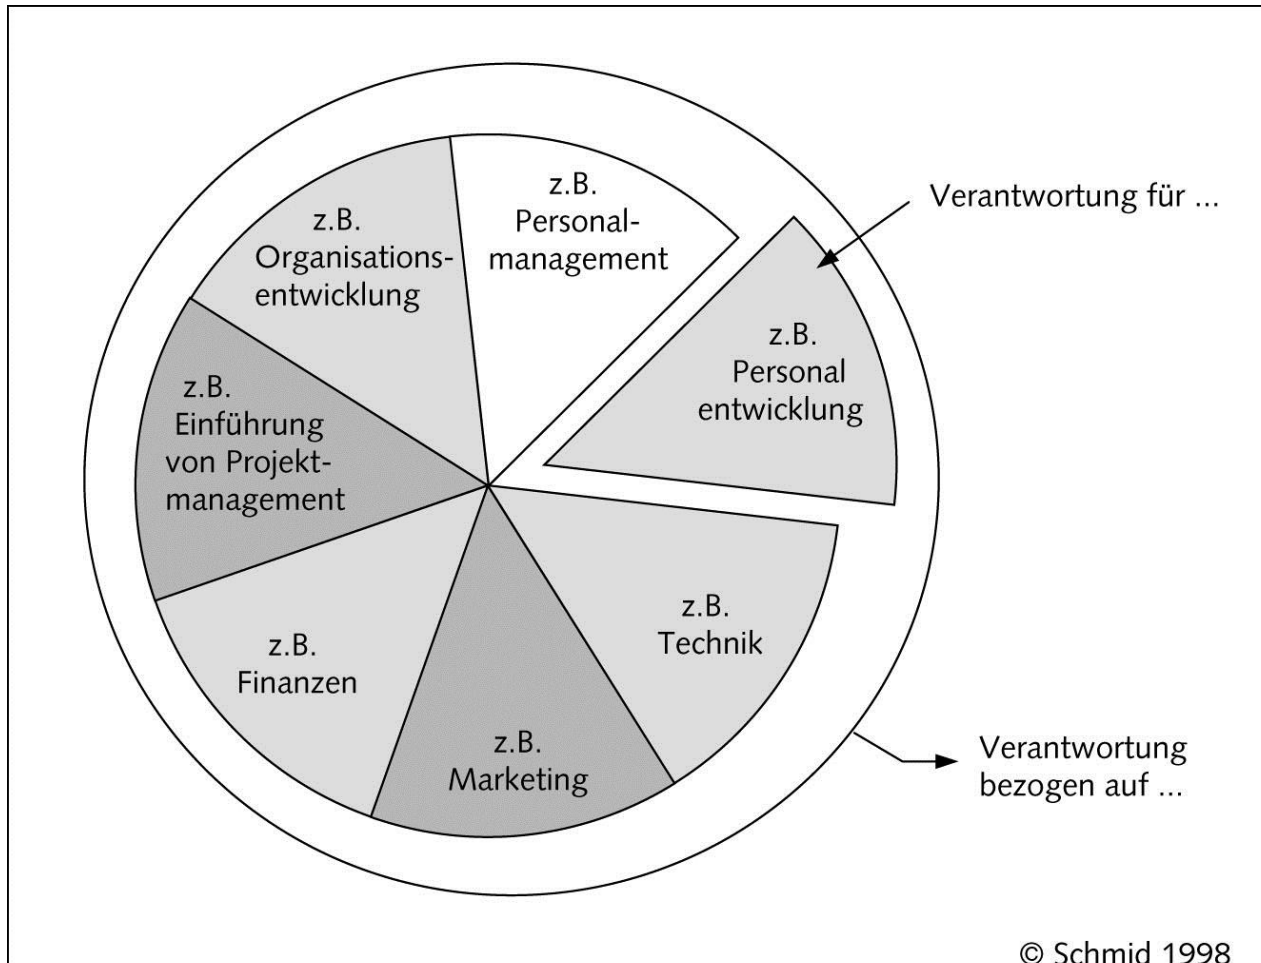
z.B. Organisationsentwicklung

z.B. Personalmanagement

Verantwortung für ...

z.B. Personal entwicklung

z.B. Einführung von Projektmanagement

z.B. Finanzen

z.B. Marketing

z.B. Technik

Verantwortung bezogen auf ...

© Schmid 1998